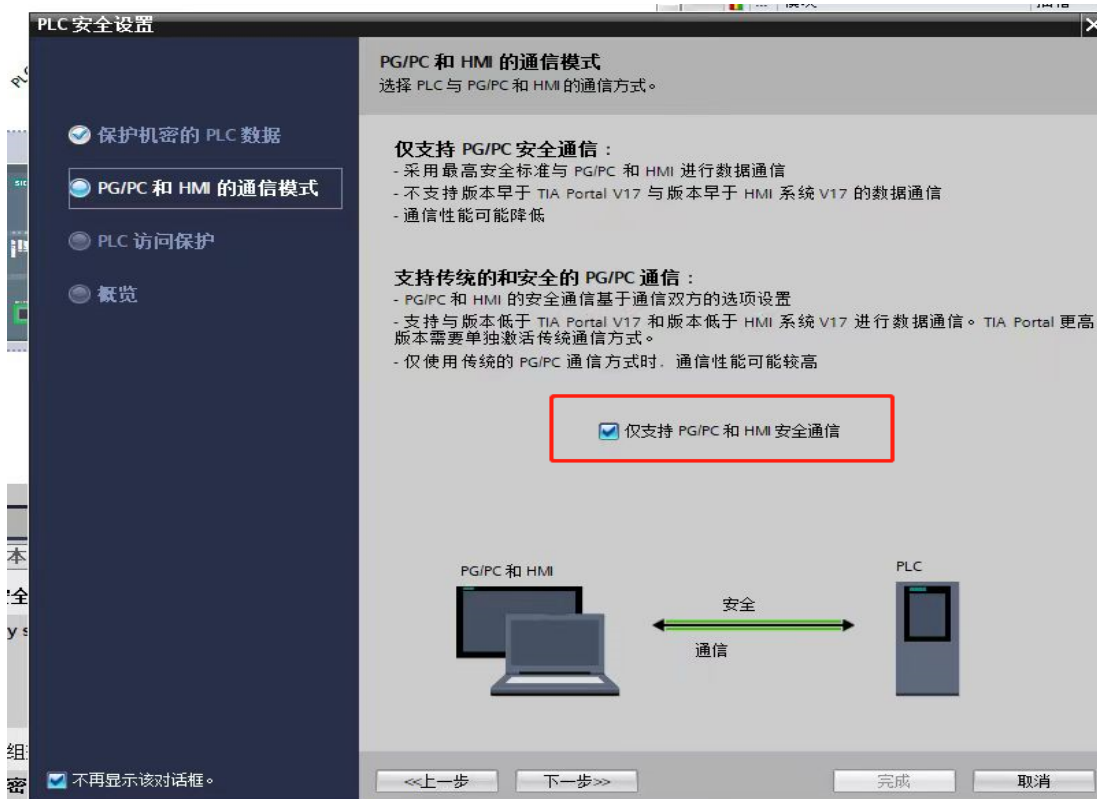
PLC 安全设置

保护机密的 PLC 数据
PG/PC 和 HMI 的通信模式
PLC 访问保护
概览

PG/PC 和 HMI 的通信模式
选择 PLC 与 PG/PC 和 HMI 的通信方式。

仅支持 PG/PC 安全通信：
- 采用最高安全标准与 PG/PC 和 HMI 进行数据通信
- 不支持版本早于 TIA Portal V17 与版本早于 HMI 系统 V17 的数据通信
- 通信性能可能降低

支持传统的和安全的 PG/PC 通信：
- PG/PC 和 HMI 的安全通信基于通信双方的选项设置
- 支持与版本低于 TIA Portal V17 和版本低于 HMI 系统 V17 进行数据通信。TIA Portal 更高版本需要单独激活传统通信方式。
- 仅使用传统的 PG/PC 通信方式时，通信性能可能较高

仅支持 PG/PC 和 HMI 安全通信

PG/PC 和 HMI
PLC
安全
通信

不再显示该对话框。

<<上一步
下一步>>
完成
取消